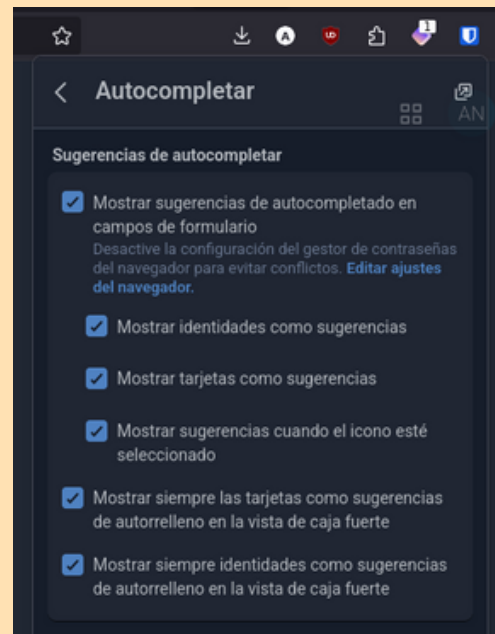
Autocompletar

AN

Sugerencias de autocompletar

Mostrar sugerencias de autocompletado en campos de formulario
Desactive la configuración del gestor de contraseñas del navegador para evitar conflictos. Editar ajustes del navegador.

Mostrar identidades como sugerencias

Mostrar tarjetas como sugerencias

Mostrar sugerencias cuando el icono esté seleccionado

Mostrar siempre las tarjetas como sugerencias de autorrelleno en la vista de caja fuerte

Mostrar siempre identidades como sugerencias de autorrelleno en la vista de caja fuerte